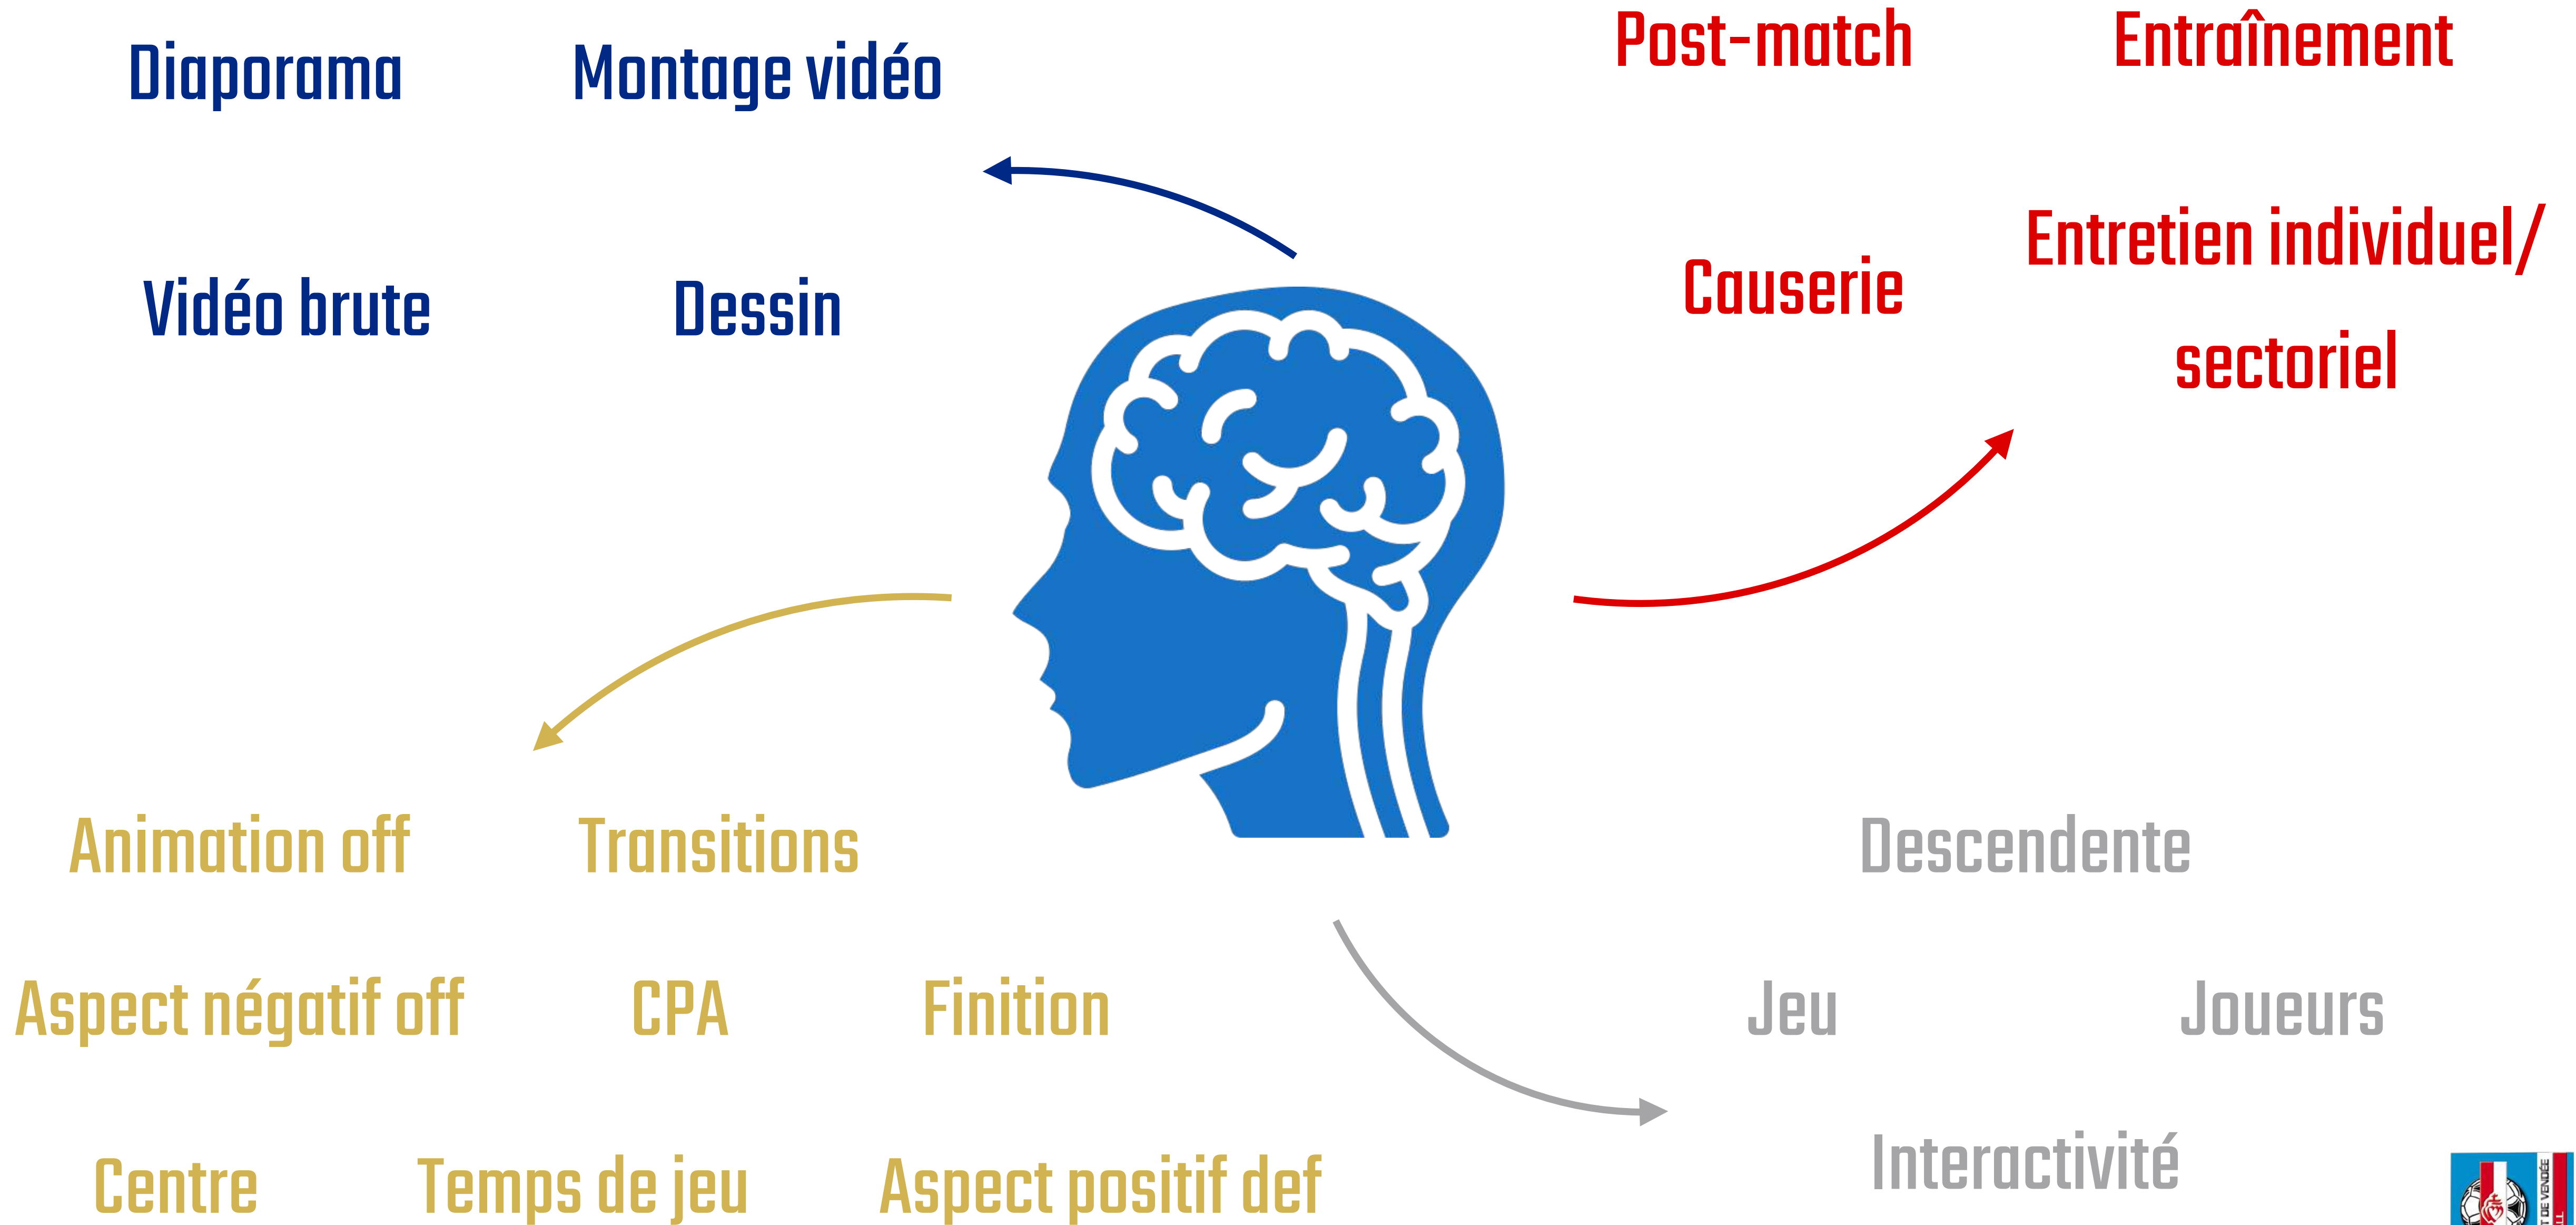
Diaporama Montage vidéo

Vidéo brute Dessin

Post-match Entraînement

Causerie Entretien individuel/ sectoriel

Animation off Transitions

Aspect négatif off CPA Finition

Centre Temps de jeu Aspect positif def

Descendente

Jeu Joueurs

Interactivité

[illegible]